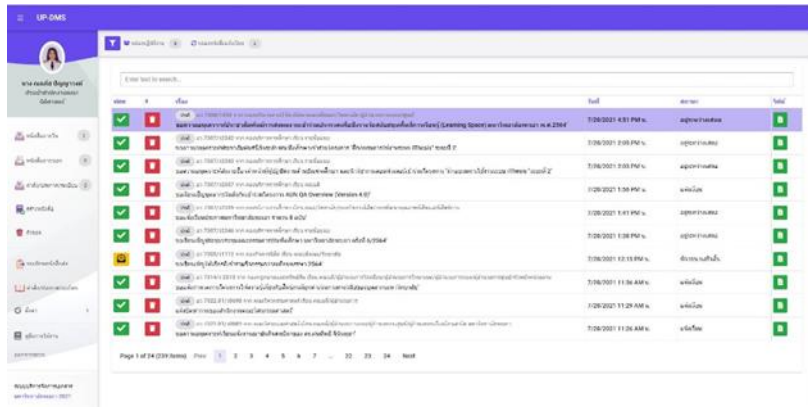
UP-DMS

Enter text to search...

| | | | วันที่ | | |
|---|---|---|---|---|---|
| | | | 7/28/2021 4:51 PM น. | | |
| | | | 7/28/2021 2:05 PM น. | | |
| | | | 7/28/2021 2:03 PM น. | | |
| | | | 7/28/2021 1:50 PM น. | | |
| | | | 7/28/2021 1:41 PM น. | | |
| | | | 7/28/2021 1:38 PM น. | | |
| | | | 7/28/2021 12:15 PM น. | | |
| | | | 7/28/2021 11:36 AM น. | | |
| | | | 7/28/2021 11:29 AM น. | | |
| | | | 7/28/2021 11:26 AM น. | | |

Page 1 of 24 (239 items) Prev 1 2 3 4 5 6 7 ... 22 23 24 Next